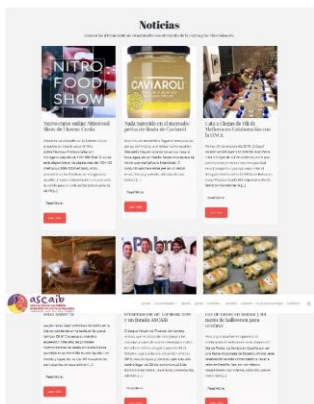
Noticias

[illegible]

NITRO FOOD SHOW

CAVIAROLI

Nuevo curso online Nitrofood Show de Llanos Cocla
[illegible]
Read More

Nada mejor en el mercado perla en llenas de Caviaroli
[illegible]
Read More

Cata a ciegas de vilh de Mallorca en Colaboración con la ONCE
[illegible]
Read More

ascaib
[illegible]

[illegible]
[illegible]

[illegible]
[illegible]

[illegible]
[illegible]